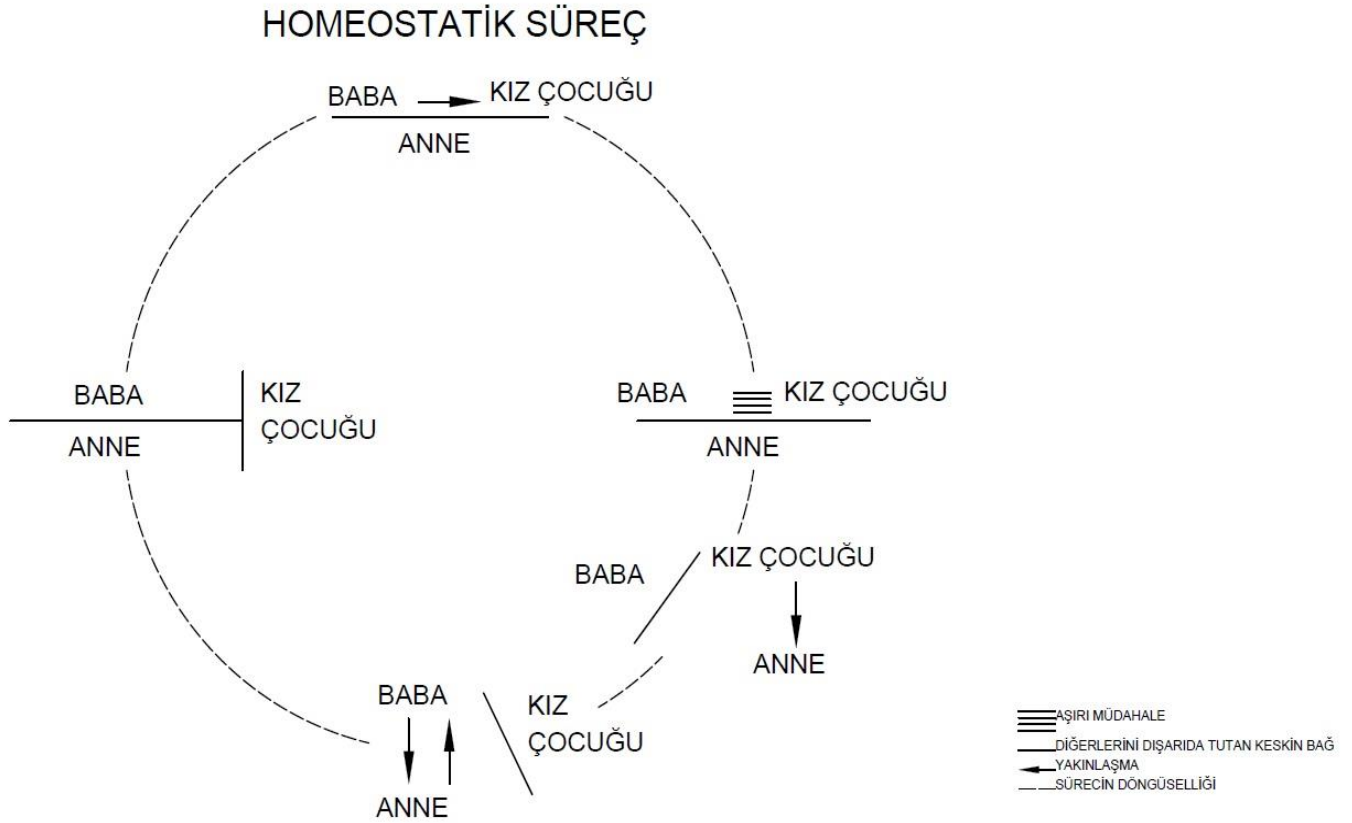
HOMEOSTATİK SÜREÇ

BABA KIZ ÇOCUĞU
ANNE

BABA KIZ ÇOCUĞU
ANNE

BABA KIZ ÇOCUĞU
ANNE

BABA KIZ ÇOCUĞU
ANNE

BABA KIZ ÇOCUĞU
ANNE

AŞIRI MÜDAHALE
DİĞERLERİNİ DIŞARIDA TUTAN KESKİN BAĞ
YAKINLAŞMA
SÜRECİN DÖNGÜSELLİĞİ